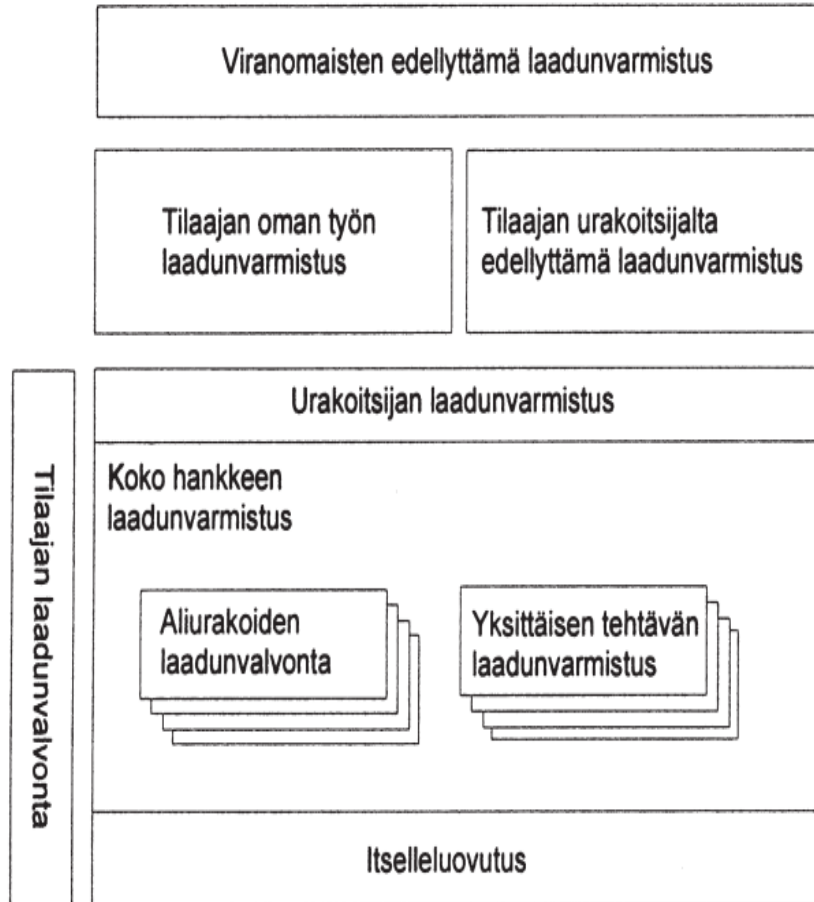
Viranomaisten edellyttämä laadunvarmistus

Tilaajan oman työn laadunvarmistus

Tilaajan urakoitsijalta edellyttämä laadunvarmistus

Tilaajan laadunvalvonta

Urakoitsijan laadunvarmistus

Koko hankkeen laadunvarmistus

Aliurakoiden laadunvalvonta

Yksittäisen tehtävän laadunvarmistus

Itselleluovutus